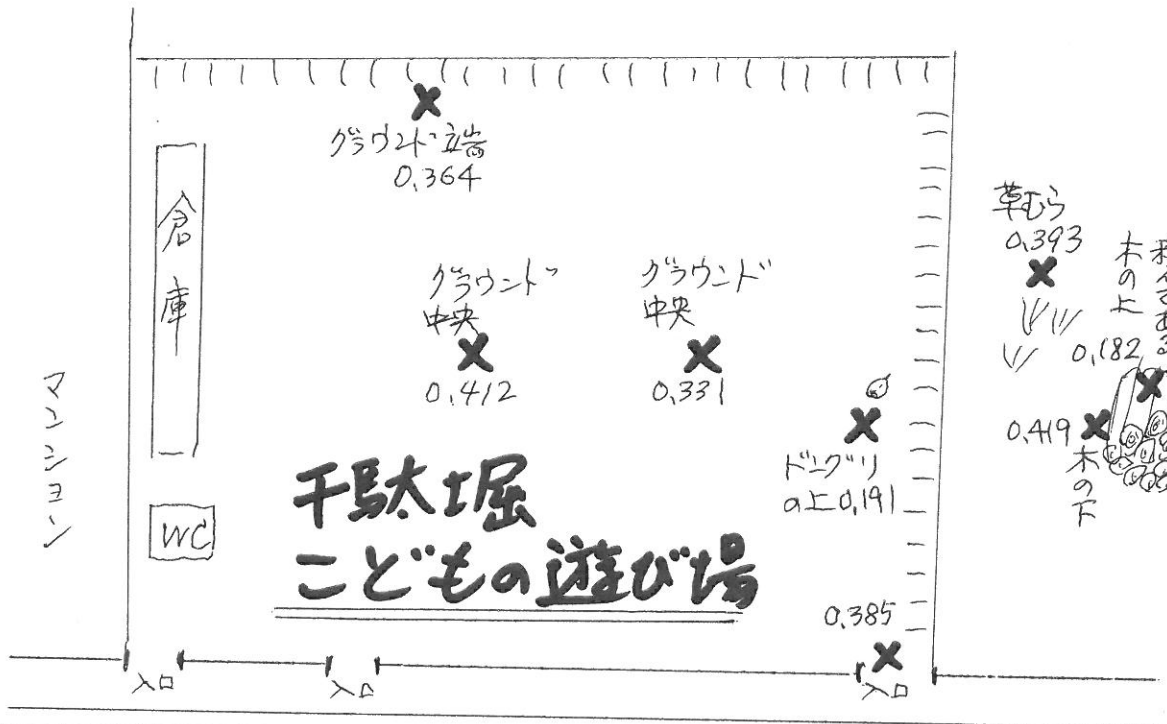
グラウンド端
0,364

倉庫

草むら
0,393

木の上

積んである

グラウンド中央
0,412

グラウンド中央
0,331

0,182

マンション

0,419
木の下

ドングリの上0,191

WC

千駄堀
こどもの遊び場

0,385

入口
入口
入口